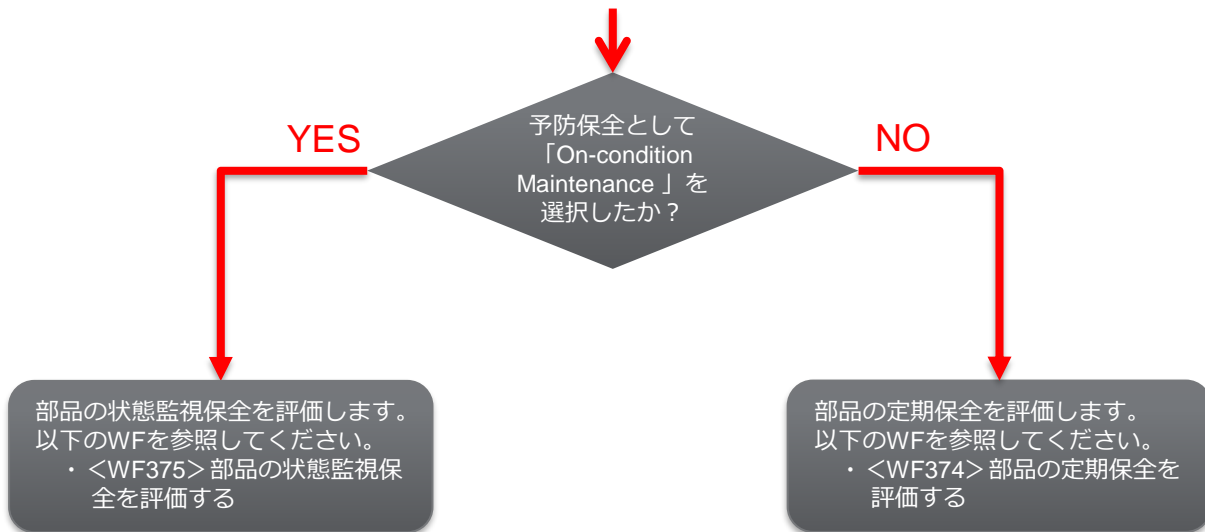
予防保全として「On-condition Maintenance 」を選択したか？

YES

NO

部品の状態監視保全を評価します。以下のWFを参照してください。
・＜WF375＞部品の状態監視保全を評価する

部品の定期保全を評価します。以下のWFを参照してください。
・＜WF374＞部品の定期保全を評価する